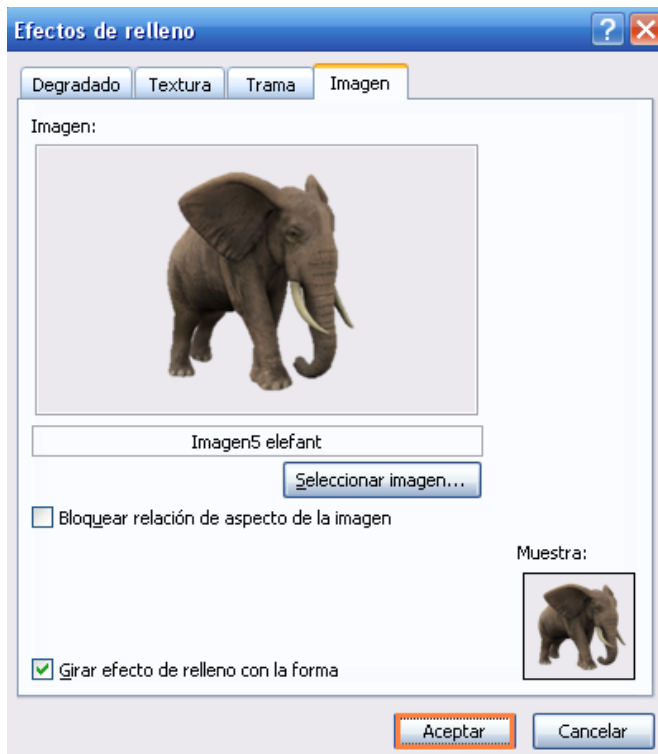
Efectos de relleno

Degradado | Textura | Trama | Imagen

Imagen:

Imagen5 elefant

Seleccionar imagen...

Bloquear relación de aspecto de la imagen

Muestra:

Girar efecto de relleno con la forma

Aceptar | Cancelar